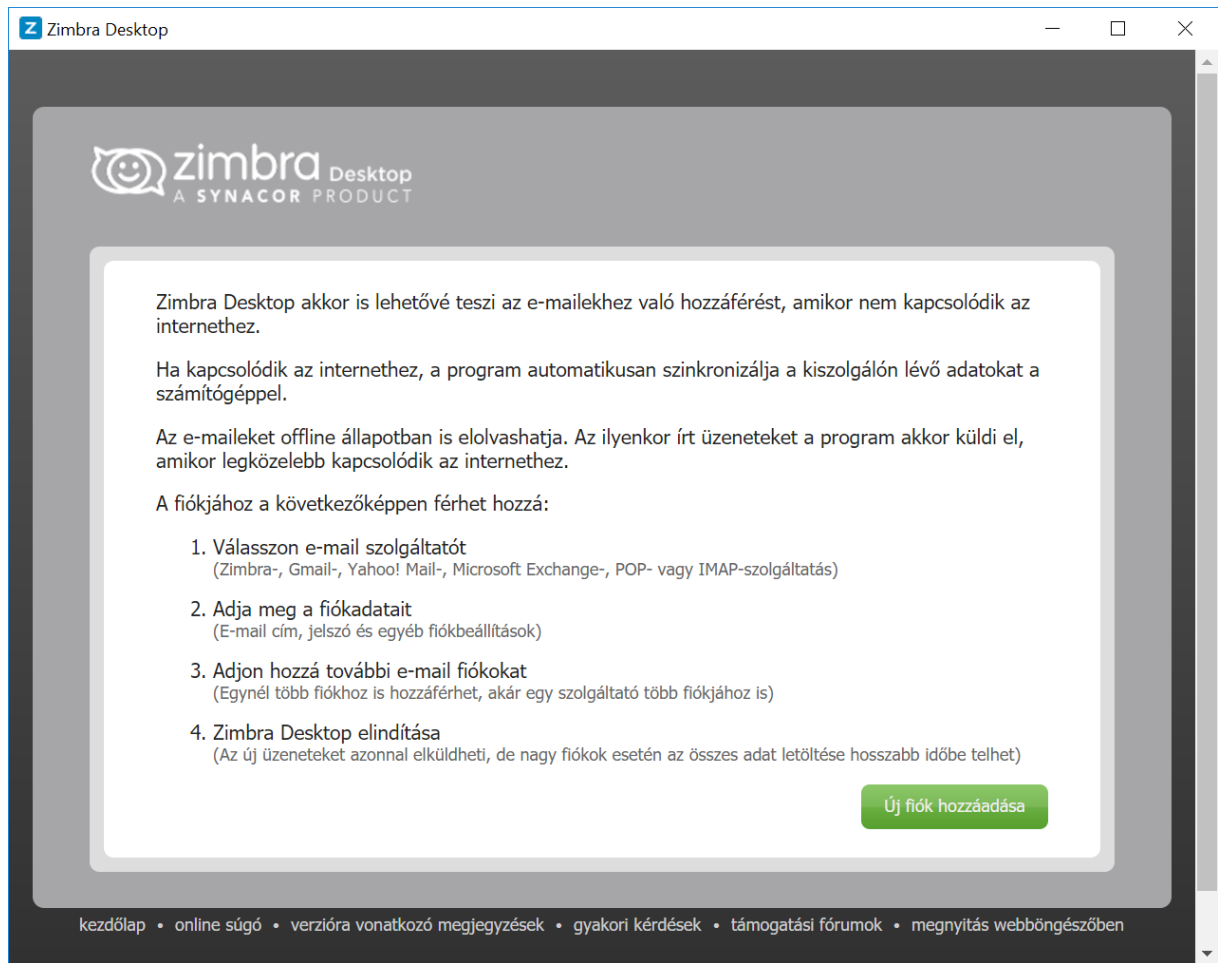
Zimbra Desktop

zimbra Desktop
A SYNACOR PRODUCT

Zimbra Desktop akkor is lehetővé teszi az e-mailekhez való hozzáférést, amikor nem kapcsolódik az internethez.

Ha kapcsolódik az internethez, a program automatikusan szinkronizálja a kiszolgálón lévő adatokat a számítógéppel.

Az e-maileket offline állapotban is elolvashatja. Az ilyenkor írt üzeneteket a program akkor küldi el, amikor legközelebb kapcsolódik az internethez.

A fiókjához a következőképpen férhet hozzá:

1. Válasszon e-mail szolgáltatót
(Zimbra-, Gmail-, Yahoo! Mail-, Microsoft Exchange-, POP- vagy IMAP-szolgáltatás)

2. Adja meg a fiókadatait
(E-mail cím, jelszó és egyéb fiókbeállítások)

3. Adjon hozzá további e-mail fiókokat
(Egynél több fiókhoz is hozzáférhet, akár egy szolgáltató több fiókjához is)

4. Zimbra Desktop elindítása
(Az új üzeneteket azonnal elküldheti, de nagy fiókok esetén az összes adat letöltése hosszabb időbe telhet)

Új fiók hozzáadása

kezdőlap • online súgó • verzióra vonatkozó megjegyzések • gyakori kérdések • támogatási fórumok • megnyitás webböngészőben